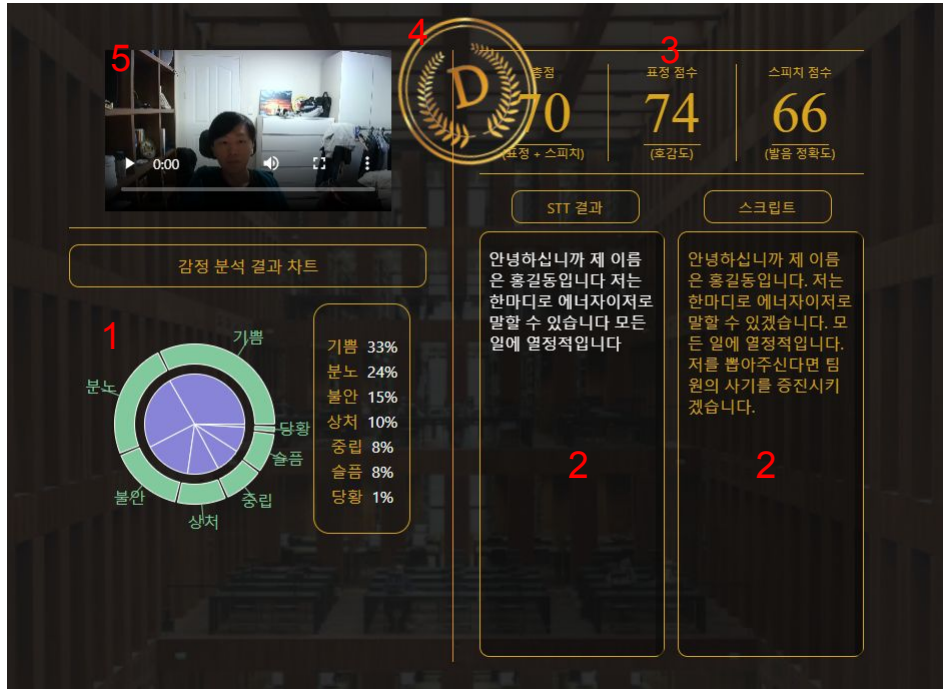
5

0:00

4

D

3

총점
70
(표정 + 스피치)

표정 점수
74
(호감도)

스피치 점수
66
(발음 정확도)

STT 결과

스크립트

감정 분석 결과 차트

1

기쁨
분노
당황
슬픔
중립
상처
불안

| 기쁨 | 33% |
|---|---|
| 분노 | 24% |
| 불안 | 15% |
| 상처 | 10% |
| 중립 | 8% |
| 슬픔 | 8% |
| 당황 | 1% |

안녕하십니까 제 이름은 홍길동입니다 저는 한마디로 에너자이저로 말할 수 있습니다 모든 일에 열정적입니다

2

안녕하십니까 제 이름은 홍길동입니다. 저는 한마디로 에너자이저로 말할 수 있겠습니다. 모든 일에 열정적입니다. 저를 뽑아주신다면 팀원의 사기를 증진시키겠습니다.

2